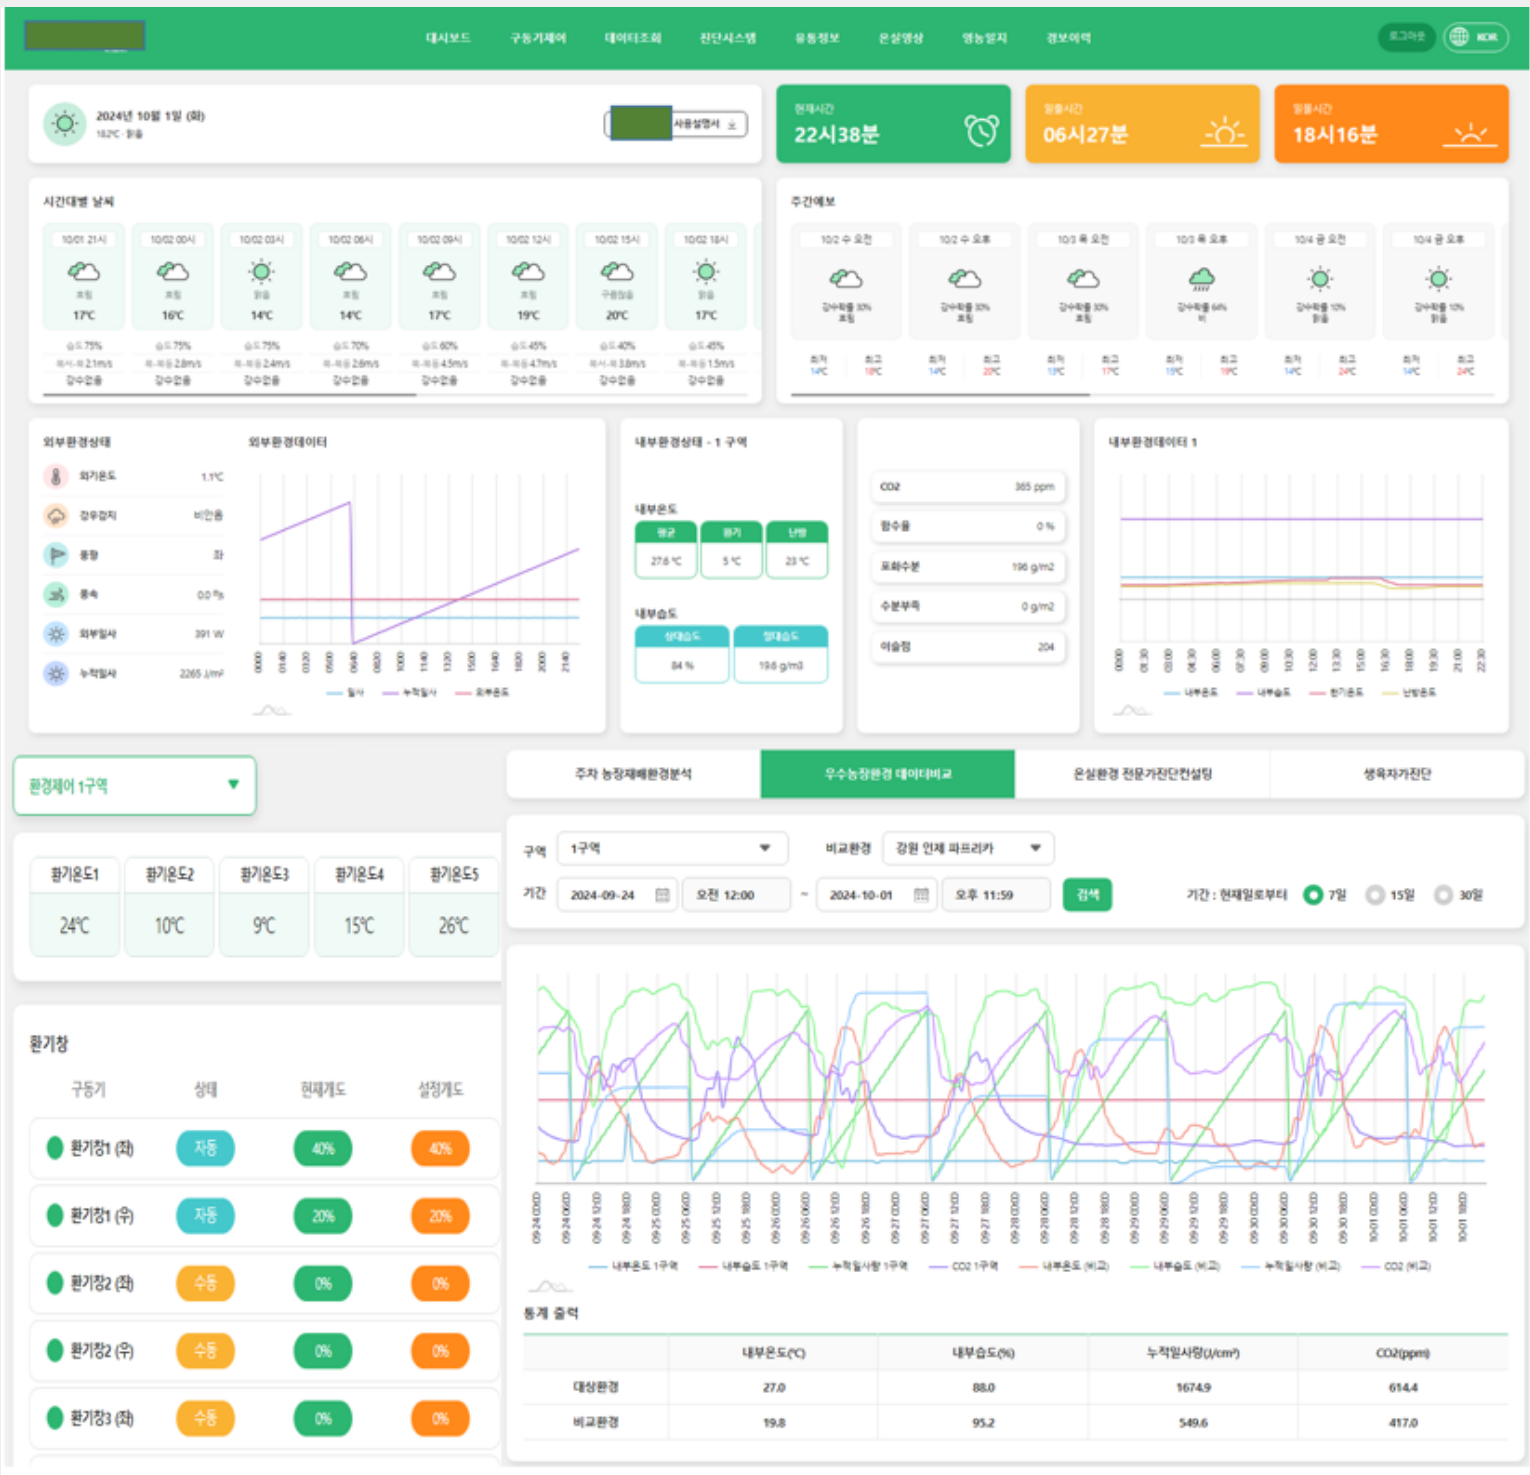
대시보드 구동기제어 데이터조회 진단시스템 유통정보 온실영상 영농일지 경보이력 로그아웃 KOR

2024년 10월 1일 (화)
18.2℃ · 맑음

사용설명서

현재시간
22시38분

일출시간
06시27분

일몰시간
18시16분

시간대별 날씨

| 10/01 21시 | 10/02 00시 | 10/02 03시 | 10/02 06시 | 10/02 09시 | 10/02 12시 | 10/02 15시 | 10/02 18시 |
|---|---|---|---|---|---|---|---|
| 흐림 | 흐림 | 맑음 | 흐림 | 흐림 | 흐림 | 구름많음 | 맑음 |
| 17℃ | 16℃ | 14℃ | 14℃ | 17℃ | 19℃ | 20℃ | 17℃ |
| 습도 75% | 습도 75% | 습도 75% | 습도 70% | 습도 60% | 습도 45% | 습도 40% | 습도 45% |
| 북서-서 2.1m/s | 북-북동 2.8m/s | 북-북동 2.4m/s | 북-북동 2.6m/s | 북-북동 4.5m/s | 북-북동 4.7m/s | 북서-북 3.8m/s | 북-북동 1.5m/s |
| 강수없음 | 강수없음 | 강수없음 | 강수없음 | 강수없음 | 강수없음 | 강수없음 | 강수없음 |

주간예보

| 10/2 수 오전 | 10/2 수 오후 | 10/3 목 오전 | 10/3 목 오후 | 10/4 금 오전 | 10/4 금 오후 |
|---|---|---|---|---|---|
| 강수확률 30% 흐림 | 강수확률 30% 흐림 | 강수확률 30% 흐림 | 강수확률 64% 비 | 강수확률 10% 맑음 | 강수확률 10% 맑음 |
| 최저 14℃ 최고 18℃ | 최저 14℃ 최고 20℃ | 최저 13℃ 최고 17℃ | 최저 15℃ 최고 19℃ | 최저 14℃ 최고 24℃ | 최저 14℃ 최고 24℃ |

외부환경상태
외기온도 1.1℃
강우감지 비안옴
풍향 좌
풍속 0.0 m/s
외부일사 391 W
누적일사 2265 J/m²

외부환경데이터
00:00 01:40 03:20 05:00 06:40 08:20 10:00 11:40 13:20 15:00 16:40 18:20 20:00 21:40
일사 누적일사 외부온도

내부환경상태 - 1 구역
내부온도
평균 27.6 ℃
최저 5 ℃
난방 23 ℃
내부습도
상대습도 84 %
절대습도 19.6 g/m3

CO2 365 ppm
함수율 0 %
포화수분 19.6 g/m2
수분부족 0 g/m2
이슬점 20.4

내부환경데이터 1
00:00 01:30 03:00 04:30 06:00 07:30 09:00 10:30 12:00 13:30 15:00 16:30 18:00 19:30 21:00 22:30
내부온도 내부습도 환기온도 난방온도

환경제어 1구역

| 환기온도1 | 환기온도2 | 환기온도3 | 환기온도4 | 환기온도5 |
|---|---|---|---|---|
| 24℃ | 10℃ | 9℃ | 15℃ | 26℃ |

환기창

| 구동기 | 상태 | 현재개도 | 설정개도 |
|---|---|---|---|
| 환기창1 (좌) | 자동 | 40% | 40% |
| 환기창1 (우) | 자동 | 20% | 20% |
| 환기창2 (좌) | 수동 | 0% | 0% |
| 환기창2 (우) | 수동 | 0% | 0% |
| 환기창3 (좌) | 수동 | 0% | 0% |

주차 농장재배환경분석 | 우수농장환경 데이터비교 | 온실환경 전문가진단컨설팅 | 생육자가진단

구역 1구역
비교환경 강원 인제 파프리카
기간 2024-09-24 오전 12:00 ~ 2024-10-01 오후 11:59 검색
기간 : 현재일로부터 7일 15일 30일

09-24 00:00 09-24 06:00 09-24 12:00 09-24 18:00 09-25 00:00 09-25 06:00 09-25 12:00 09-25 18:00 09-26 00:00 09-26 06:00 09-26 12:00 09-26 18:00 09-27 00:00 09-27 06:00 09-27 12:00 09-27 18:00 09-28 00:00 09-28 06:00 09-28 12:00 09-28 18:00 09-29 00:00 09-29 06:00 09-29 12:00 09-29 18:00 09-30 00:00 09-30 06:00 09-30 12:00 09-30 18:00 10-01 00:00 10-01 06:00 10-01 12:00 10-01 18:00
내부온도 1구역 내부습도 1구역 누적일사량 1구역 CO2 1구역 내부온도 (비교) 내부습도 (비교) 누적일사량 (비교) CO2 (비교)

통계 출력

| | 내부온도(℃) | 내부습도(%) | 누적일사량(J/cm²) | CO2(ppm) |
|---|---|---|---|---|
| 대상환경 | 27.0 | 88.0 | 1674.9 | 614.4 |
| 비교환경 | 19.8 | 95.2 | 549.6 | 417.0 |